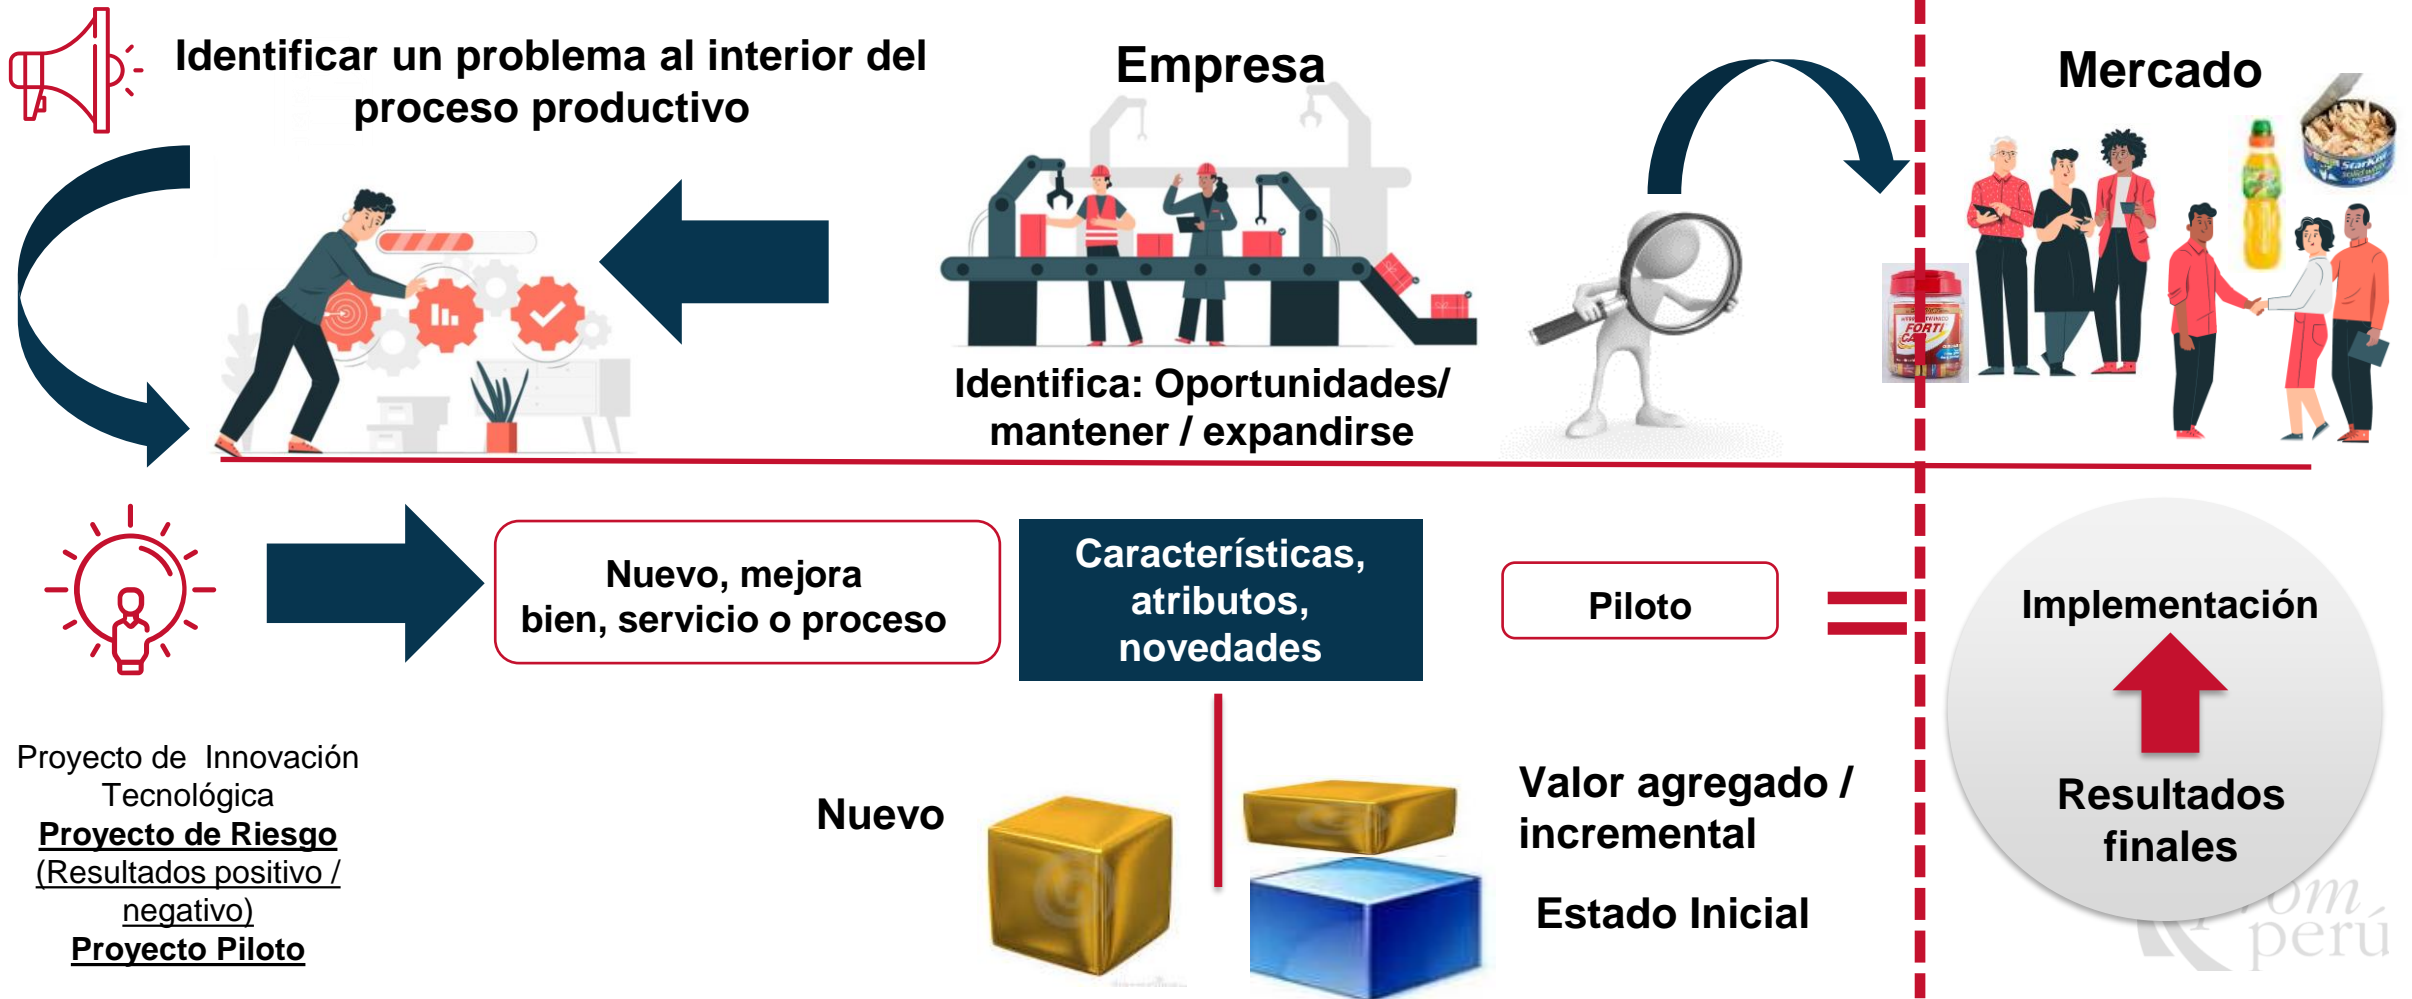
Identificar un problema al interior del proceso productivo

Empresa

Mercado

Identifica: Oportunidades/ mantener / expandirse

Nuevo, mejora bien, servicio o proceso

Características, atributos, novedades

Piloto

Implementación

Resultados finales

Proyecto de Innovación Tecnológica
Proyecto de Riesgo
(Resultados positivo / negativo)
Proyecto Piloto

Nuevo

Valor agregado / incremental

Estado Inicial

prom perú